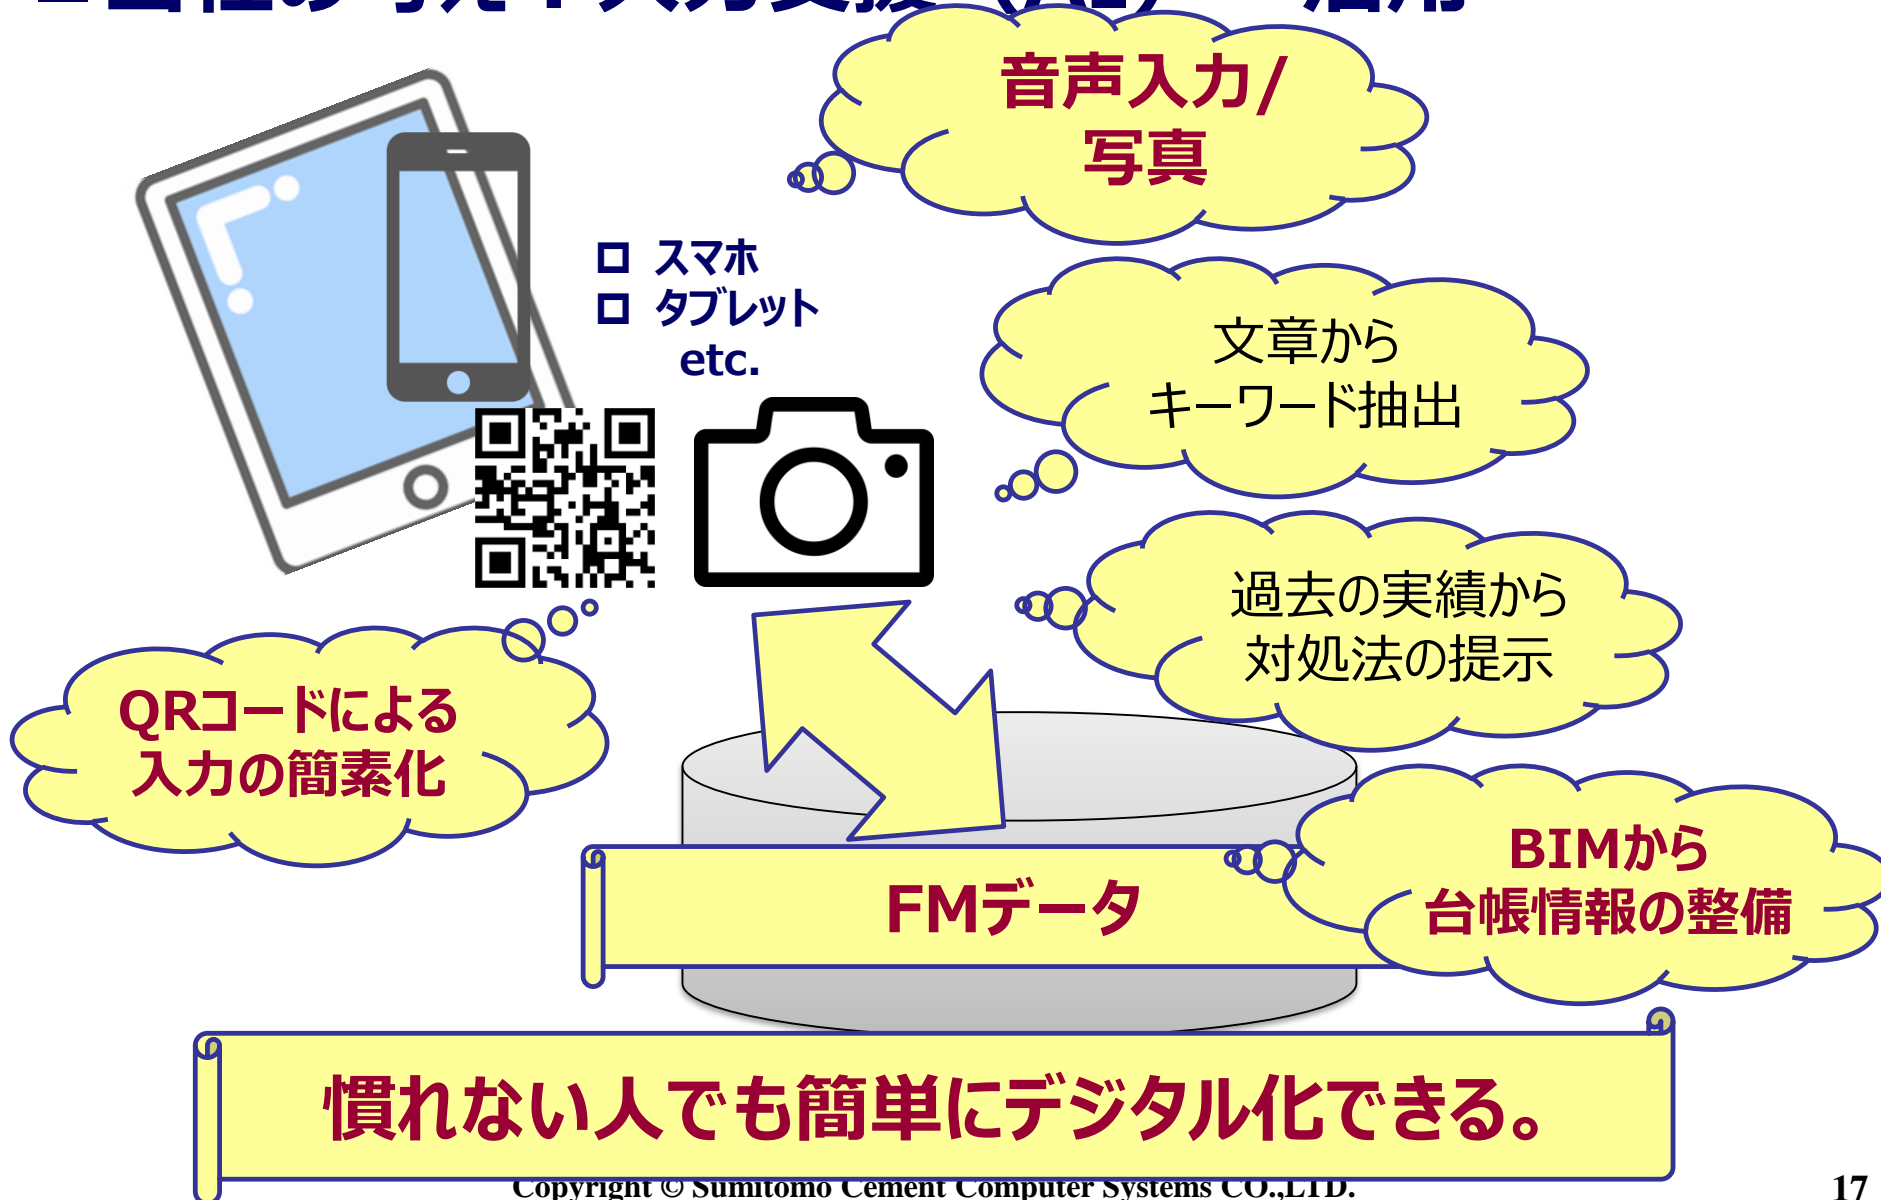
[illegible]

音声入力/
写真

ロ スマホ
ロ タブレット
etc.

文章から
キーワード抽出

過去の実績から
対処法の提示

QRコードによる
入力の簡素化

BIMから
台帳情報の整備

FMデータ

慣れない人でも簡単にデジタル化できる。

Copyright © Sumitomo Cement Computer Systems CO.,LTD.

17